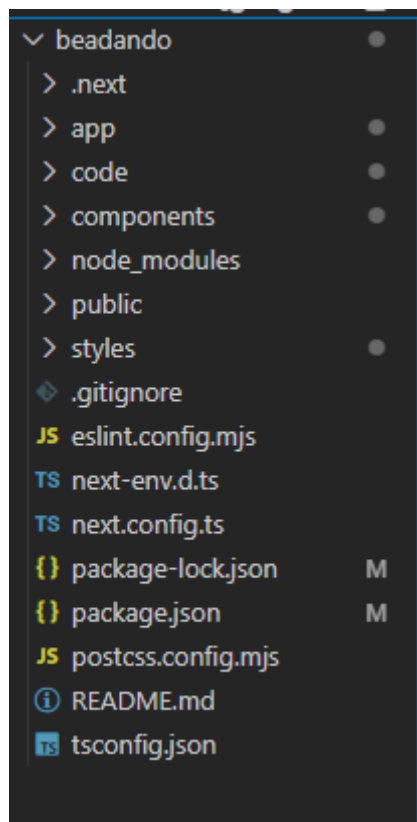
beadando
.next
app
code
components
node_modules
public
styles
.gitignore
JS eslint.config.mjs
TS next-env.d.ts
TS next.config.ts
{} package-lock.json M
{} package.json M
JS postcss.config.mjs
README.md
TS tsconfig.json